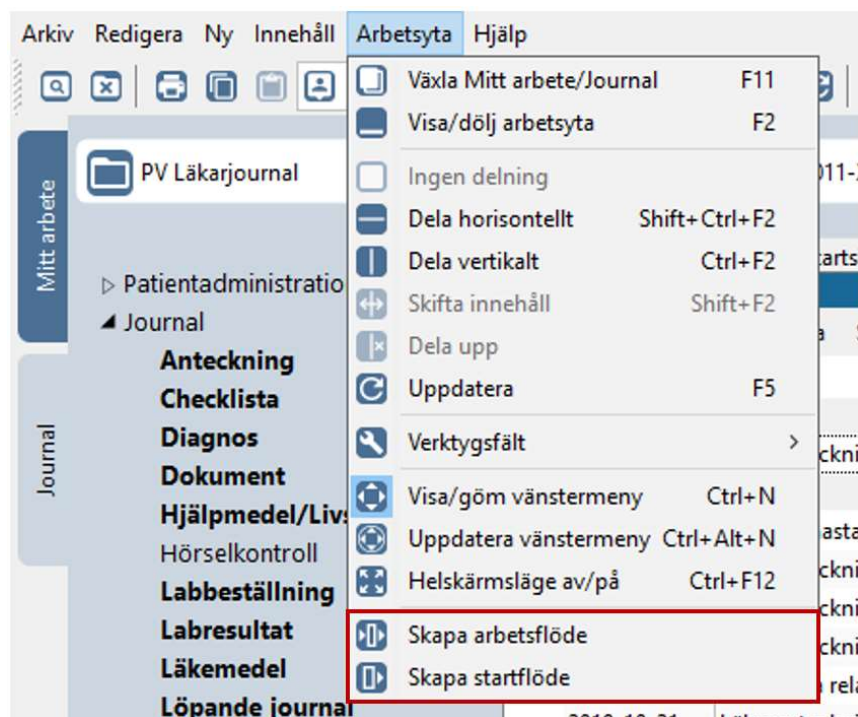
Arkiv Redigera Ny Innehåll Arbetsyta Hjälp

Mitt arbete

Journal

PV Läkarjournal

▷ Patientadministratio
◢ Journal
Anteckning
Checklista
Diagnos
Dokument
Hjälpmedel/Livs
Hörselkontroll
Labbeställning
Labresultat
Läkemedel
Löpande journal

| | |
|---|---|
| Växla Mitt arbete/Journal | F11 |
| Visa/dölj arbetsyta | F2 |
| Ingen delning | |
| Dela horisontellt | Shift+Ctrl+F2 |
| Dela vertikalt | Ctrl+F2 |
| Skifta innehåll | Shift+F2 |
| Dela upp | |
| Uppdatera | F5 |
| Verktygsfält | > |
| Visa/göm vänstermeny | Ctrl+N |
| Uppdatera vänstermeny | Ctrl+Alt+N |
| Helskärmsläge av/på | Ctrl+F12 |
| Skapa arbetsflöde | |
| Skapa startflöde | |

011-
arts
a
ckni
asta
ckni
ckni
ckni
rela
2019-10-21